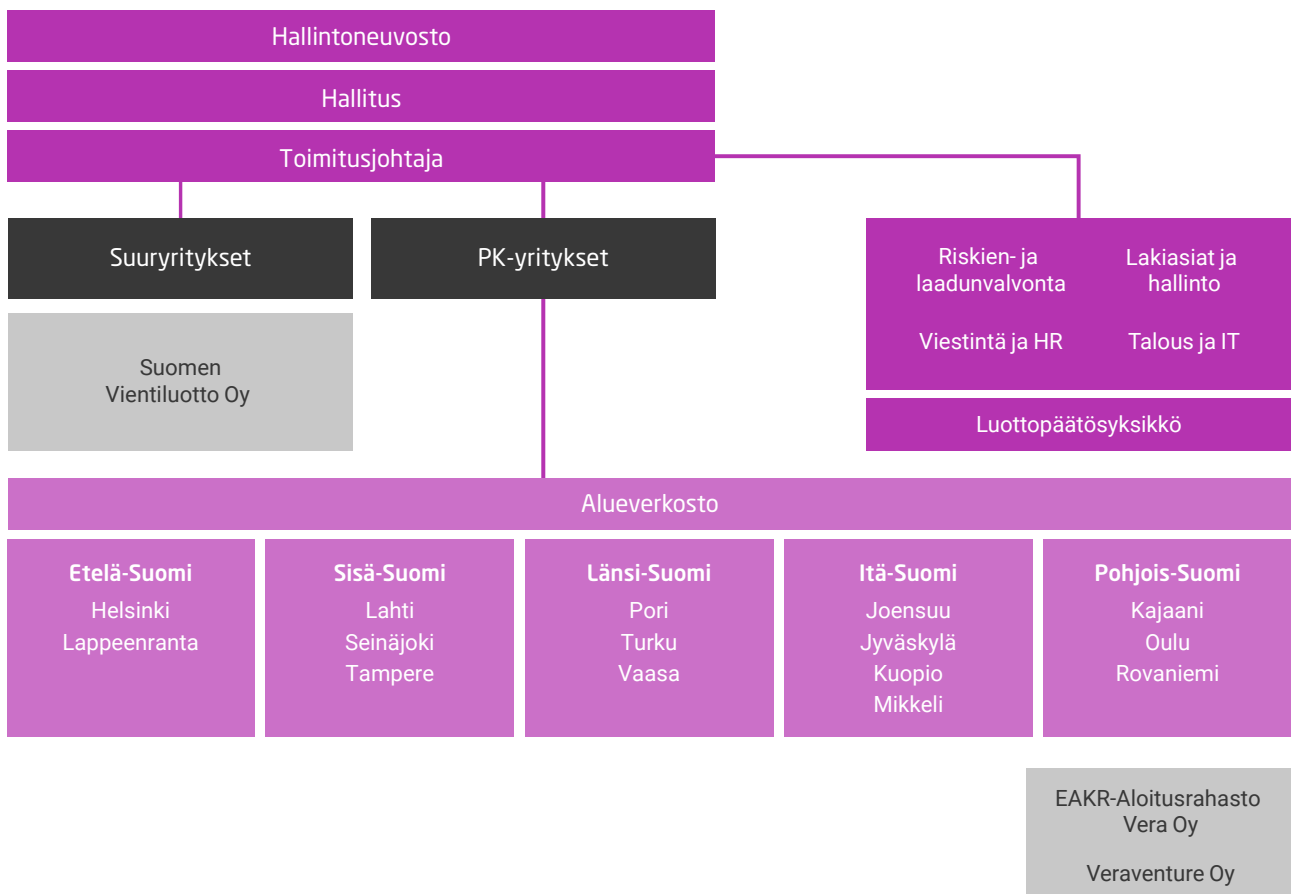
Hallintoneuvosto

Hallitus

Toimitusjohtaja

Suuryritykset

PK-yritykset

Riskien- ja laadunvalvonta

Lakiasiat ja hallinto

Viestintä ja HR

Talous ja IT

Suomen Vientiluotto Oy

Luottopäätösyksikkö

Alueverkosto

**Etelä-Suomi**
Helsinki
Lappeenranta

**Sisä-Suomi**
Lahti
Seinäjoki
Tampere

**Länsi-Suomi**
Pori
Turku
Vaasa

**Itä-Suomi**
Joensuu
Jyväskylä
Kuopio
Mikkeli

**Pohjois-Suomi**
Kajaani
Oulu
Rovaniemi

EAKR-Aloitusrahasto Vera Oy

Veraventure Oy